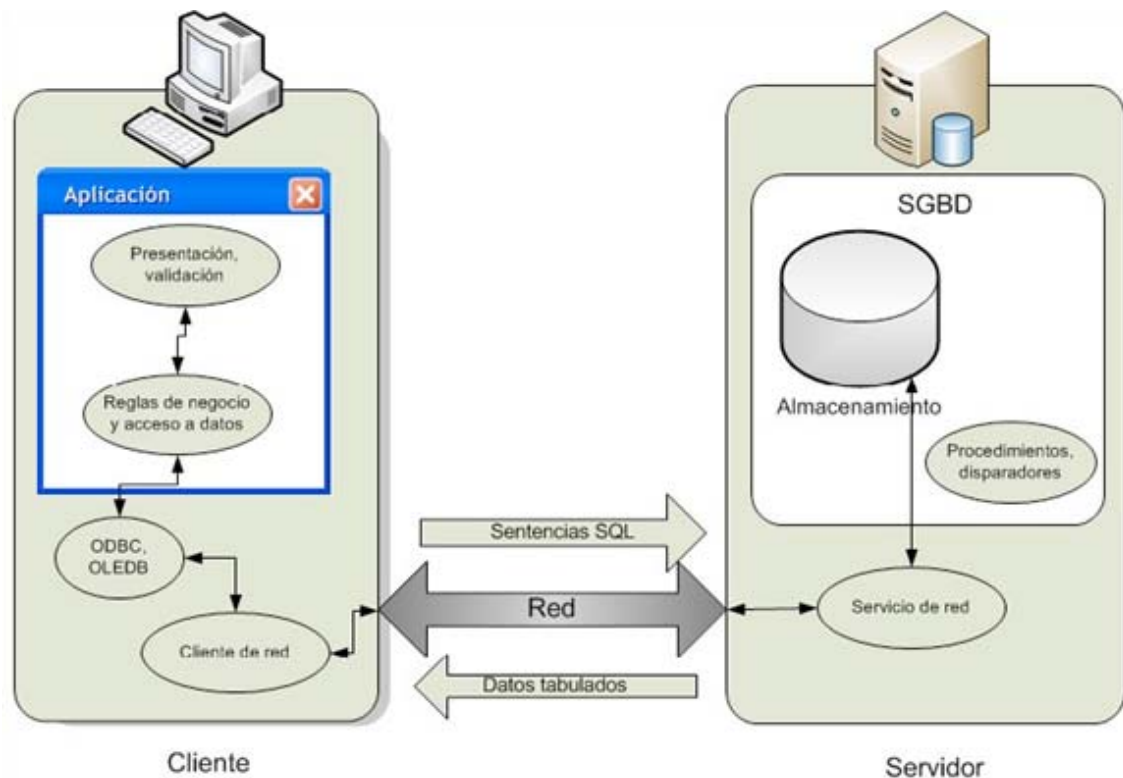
Aplicación

Presentación, validación

Reglas de negocio y acceso a datos

ODBC, OLEDB

Cliente de red

Sentencias SQL

Red

Datos tabulados

SGBD

Almacenamiento

Procedimientos, disparadores

Servicio de red

Cliente

Servidor